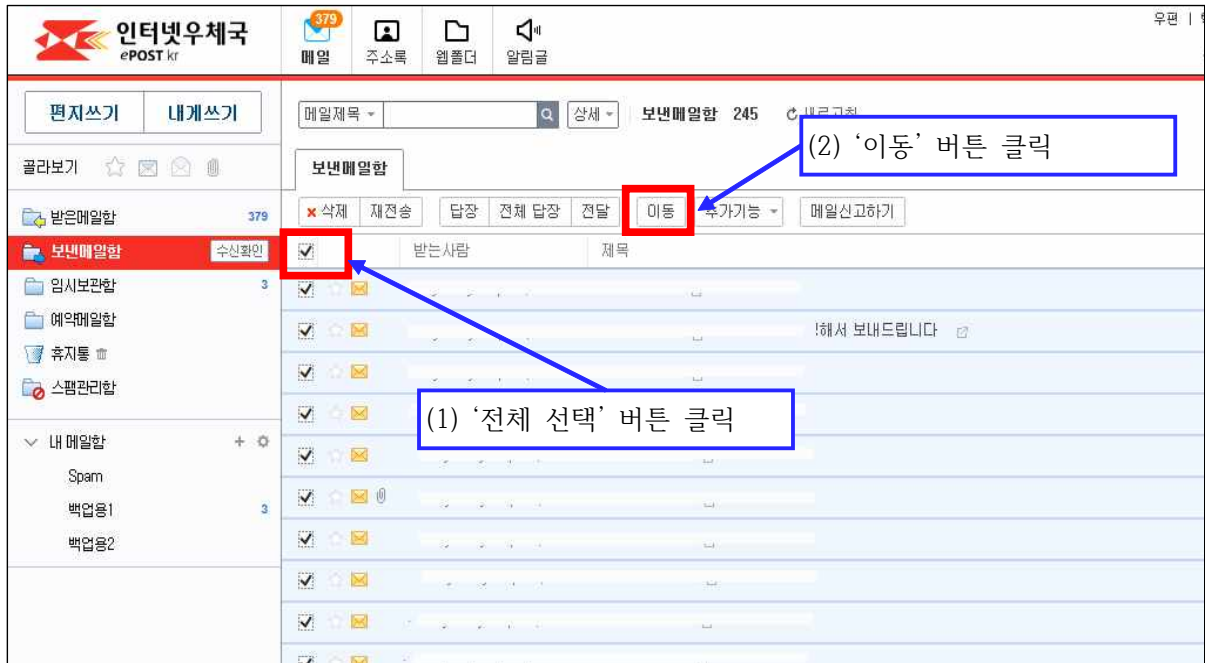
인터넷우체국
ePOST kr

379
메일 주소록 웹폴더 알림글

우편 | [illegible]

편지쓰기 내게쓰기

골라보기

받은메일함 379
보낸메일함 수신확인
임시보관함 3
예약메일함
휴지통
스팸관리함

내 메일함
Spam
백업용1 3
백업용2

메일제목 상세 보낸메일함 245 새로고침

(2) '이동' 버튼 클릭

보낸메일함

삭제 재전송 답장 전체 답장 전달 이동 추가기능 메일신고하기

받는사람 제목

!해서 보내드립니다

(1) '전체 선택' 버튼 클릭